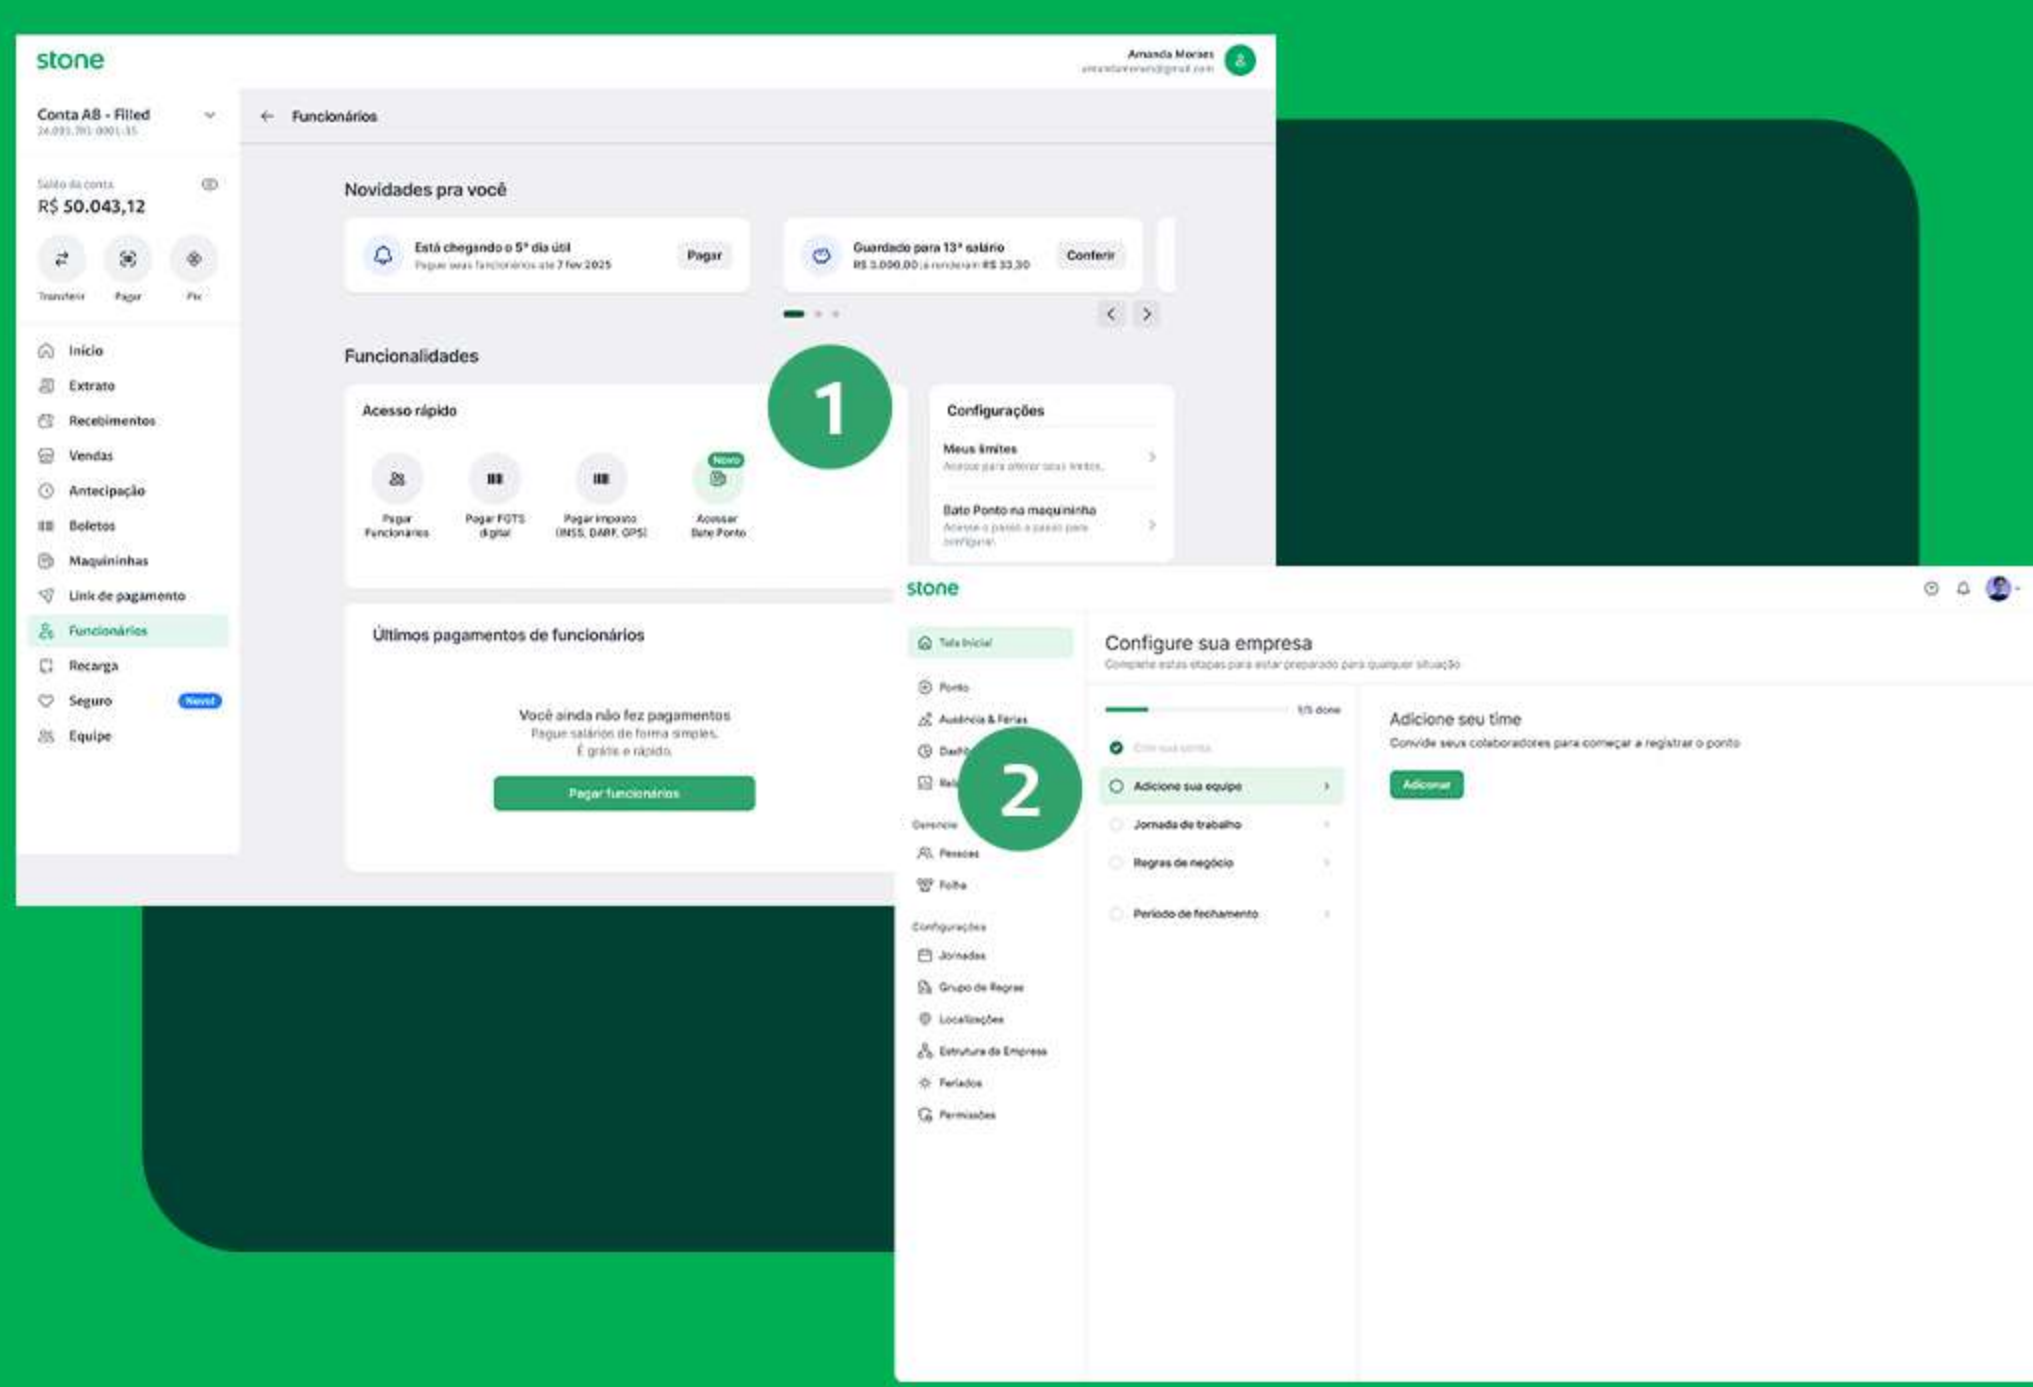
stone

Amanda Moraes
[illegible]

Conta AB - Filled
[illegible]

← Funcionários

Saldo da conta
R$ 50.043,12

Transferir Pagar Pix

Início
Extrato
Recebimentos
Vendas
Antecipação
Boletos
Maquininhas
Link de pagamento
Funcionários
Recarga
Seguro Novo!
Equipe

Novidades pra você

Está chegando o 5º dia útil
Pague seus funcionários até 7 fev 2025
Pagar

Guardado para 13º salário
R$ 3.000,00 já renderam R$ 33,30
Conferir

Funcionalidades

1

Acesso rápido

Pagar Funcionários
Pagar FGTS digital
Pagar imposto (INSS, DARF, GPS)
Novo
Acessar Bate Ponto

Configurações

Meus limites
Acesse para alterar seus limites.

Bate Ponto na maquininha
Acesse o passo a passo para configurar.

Últimos pagamentos de funcionários

Você ainda não fez pagamentos
Pague salários de forma simples.
É grátis e rápido.

Pagar funcionários

stone

Tela inicial
Ponto
Ausência & Férias
Dash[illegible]
Re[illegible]

2

Gerencie
Pessoas
Folha

Configurações
Jornadas
Grupo de Regras
Localizações
Estrutura da Empresa
Feriados
Permissões

Configure sua empresa
Complete estas etapas para estar preparado para qualquer situação

1/5 done

Crie sua conta
Adicione sua equipe
Jornada de trabalho
Regras de negócio
Período de fechamento

Adicione seu time
Convide seus colaboradores para começar a registrar o ponto

Adicionar